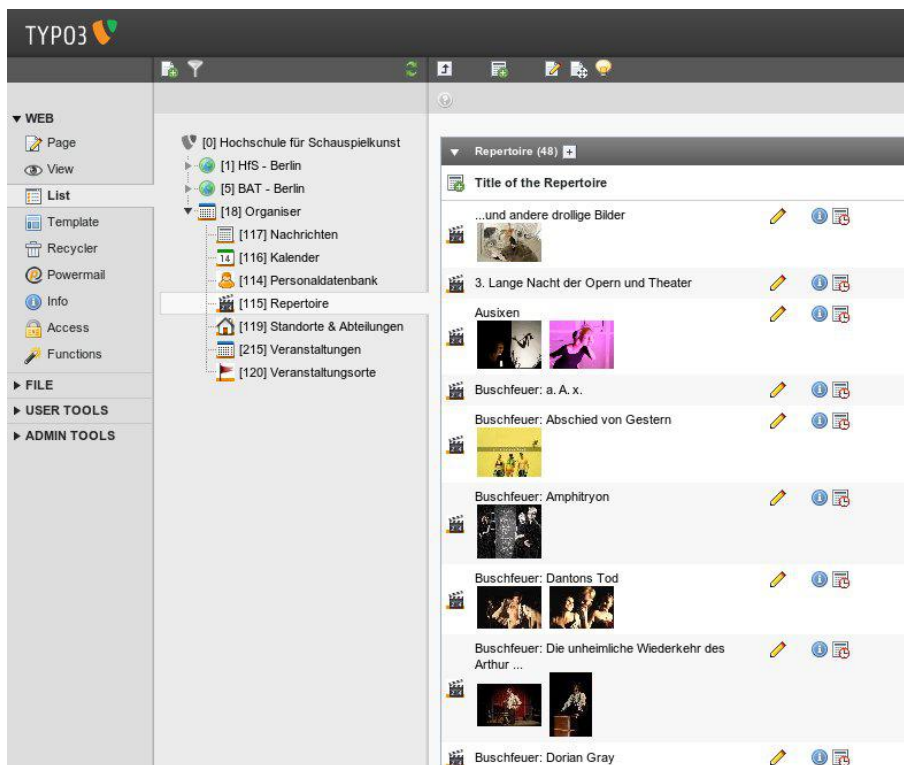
TYPO3

▼ WEB
Page
View
List
Template
Recycler
Powermail
Info
Access
Functions
▶ FILE
▶ USER TOOLS
▶ ADMIN TOOLS

[0] Hochschule für Schauspielkunst
[1] HfS - Berlin
[5] BAT - Berlin
[18] Organiser
[117] Nachrichten
14 [116] Kalender
[114] Personaldatenbank
[115] Repertoire
[119] Standorte & Abteilungen
[215] Veranstaltungen
[120] Veranstaltungsorte

Repertoire (48)
Title of the Repertoire
...und andere drollige Bilder
3. Lange Nacht der Opern und Theater
Ausixen
Buschfeuer: a. A. x.
Buschfeuer: Abschied von Gestern
Buschfeuer: Amphitryon
Buschfeuer: Dantons Tod
Buschfeuer: Die unheimliche Wiederkehr des Arthur ...
Buschfeuer: Dorian Gray